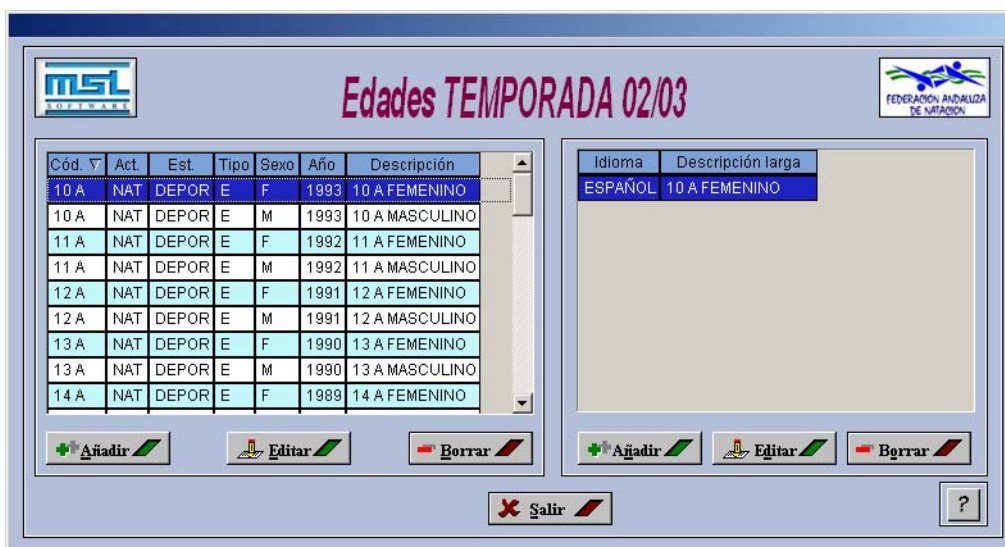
MSL SOFTWARE

Edades TEMPORADA 02/03

FEDERACION ANDALUZA DE NATACION

| Cód. ∇ | Act. | Est. | Tipo | Sexo | Año | Descripción |
|---|---|---|---|---|---|---|
| 10 A | NAT | DEPOR | E | F | 1993 | 10 A FEMENINO |
| 10 A | NAT | DEPOR | E | M | 1993 | 10 A MASCULINO |
| 11 A | NAT | DEPOR | E | F | 1992 | 11 A FEMENINO |
| 11 A | NAT | DEPOR | E | M | 1992 | 11 A MASCULINO |
| 12 A | NAT | DEPOR | E | F | 1991 | 12 A FEMENINO |
| 12 A | NAT | DEPOR | E | M | 1991 | 12 A MASCULINO |
| 13 A | NAT | DEPOR | E | F | 1990 | 13 A FEMENINO |
| 13 A | NAT | DEPOR | E | M | 1990 | 13 A MASCULINO |
| 14 A | NAT | DEPOR | E | F | 1989 | 14 A FEMENINO |

| Idioma | Descripción larga |
|---|---|
| ESPAÑOL | 10 A FEMENINO |

Añadir Editar Borrar

Añadir Editar Borrar

Salir

?